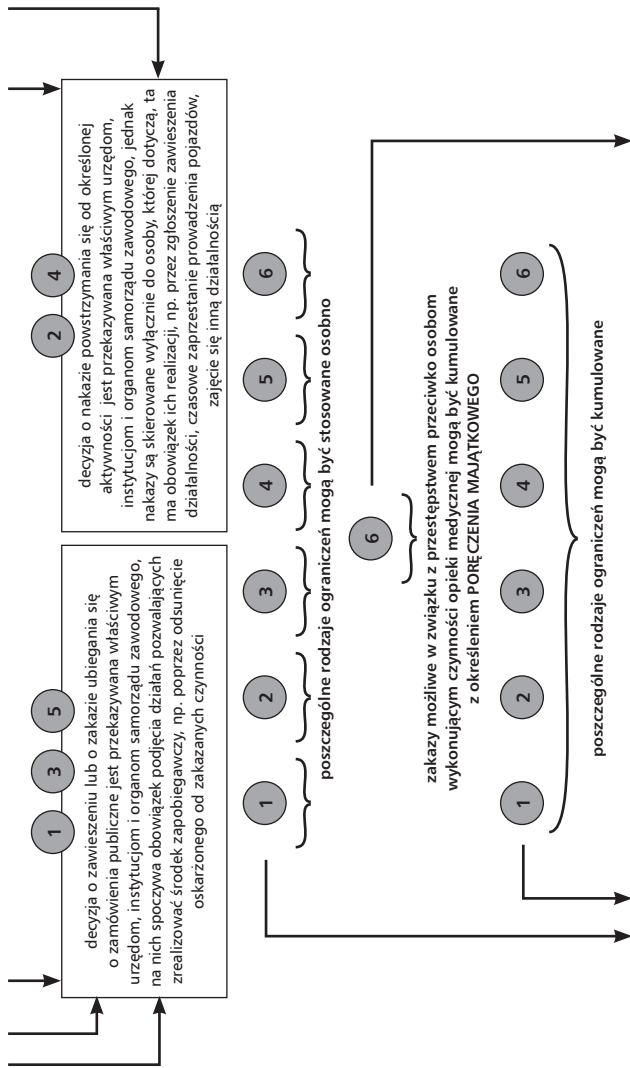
1 3 5

decyzja o zawieszeniu lub o zakazie ubiegania się o zamówienia publiczne jest przekazywana właściwym urzędom, instytucjom i organom samorządu zawodowego, na nich spoczywa obowiązek podjęcia działań pozwalających zrealizować środek zapobiegawczy, np. poprzez odsunięcie oskarżonego od zakazanych czynności

2 4

decyzja o nakazie powstrzymania się od określonej aktywności jest przekazywana właściwym urzędom, instytucjom i organom samorządu zawodowego, jednak nakazy są skierowane wyłącznie do osoby, której dotyczą, ta ma obowiązek ich realizacji, np. przez zgłoszenie zawieszenia działalności, czasowe zaprzestanie prowadzenia pojazdów, zajęcie się inną działalnością

1 2 3 4 5 6

poszczególne rodzaje ograniczeń mogą być stosowane osobno

6

zakazy możliwe w związku z przestępstwem przeciwko osobom wykonującym czynności opieki medycznej mogą być kumulowane z określeniem PORĘCZENIA MAJĄTKOWEGO

1 2 3 4 5 6

poszczególne rodzaje ograniczeń mogą być kumulowane